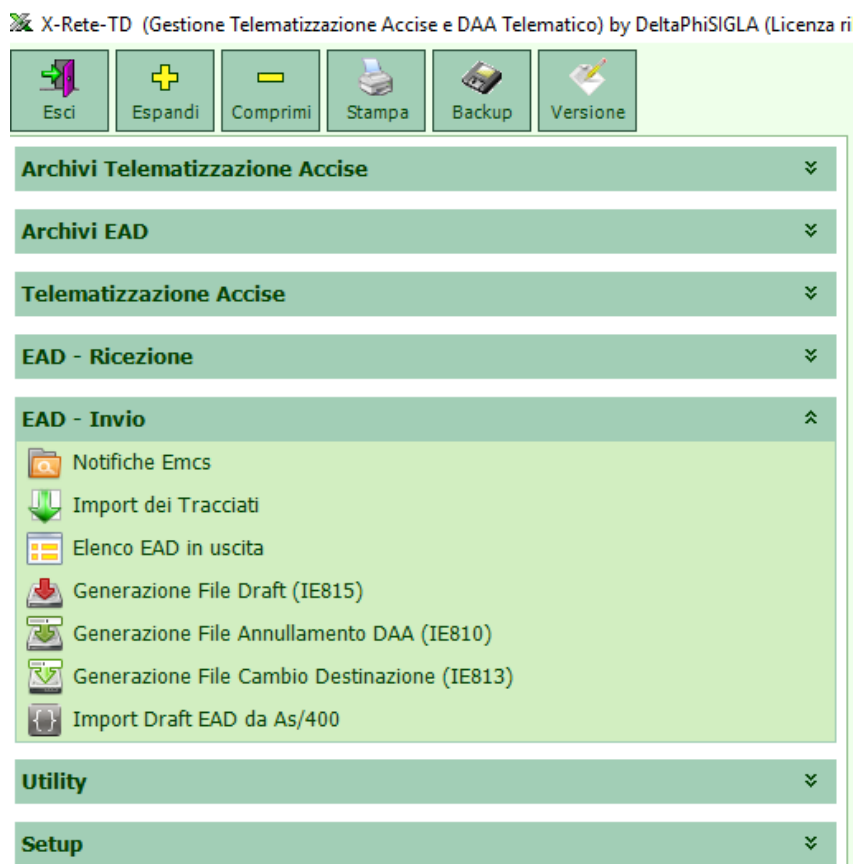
X-Rete-TD (Gestione Telematizzazione Accise e DAA Telematico) by DeltaPhiSIGLA (Licenza ri

Esci
Espandi
Comprimi
Stampa
Backup
Versione

Archivi Telematizzazione Accise

Archivi EAD

Telematizzazione Accise

EAD - Ricezione

EAD - Invio

Notifiche Emcs

Import dei Tracciati

Elenco EAD in uscita

Generazione File Draft (IE815)

Generazione File Annullamento DAA (IE810)

Generazione File Cambio Destinazione (IE813)

Import Draft EAD da As/400

Utility

Setup